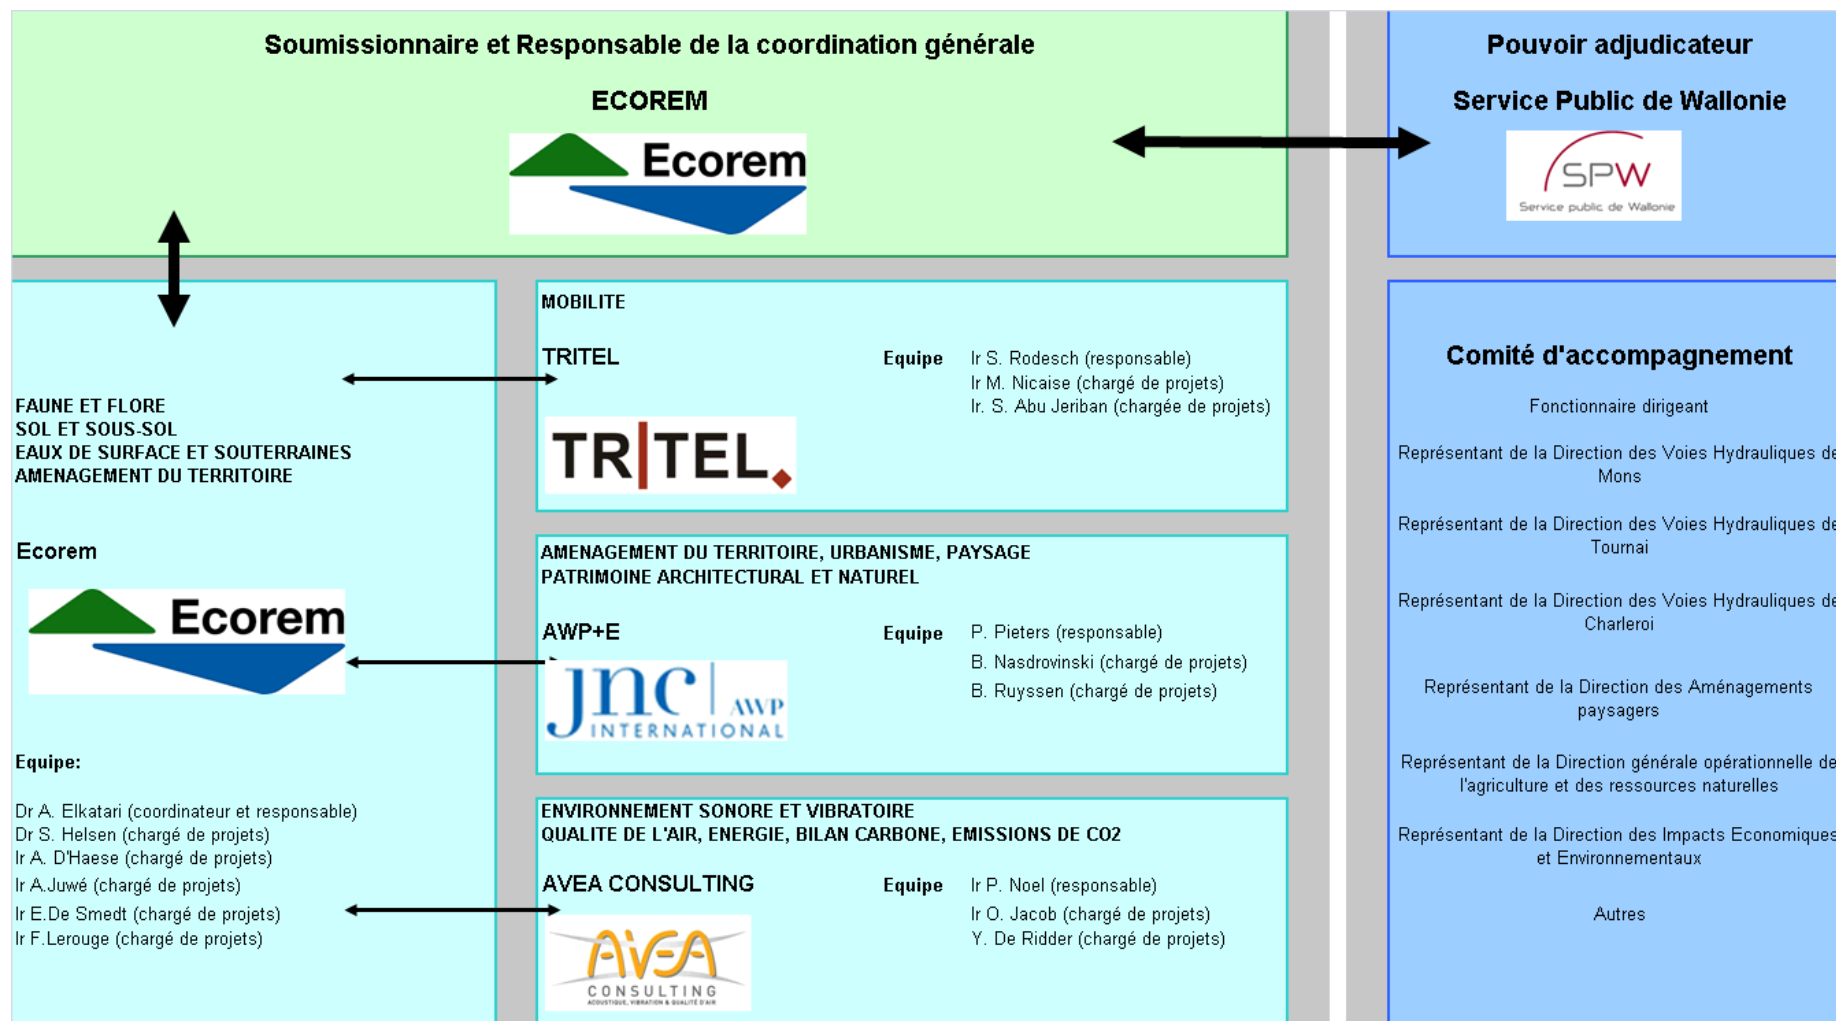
Soumissionnaire et Responsable de la coordination générale

ECOREM

Ecorem

Pouvoir adjudicateur

Service Public de Wallonie

SPW
Service public de Wallonie

FAUNE ET FLORE
SOL ET SOUS-SOL
EAUX DE SURFACE ET SOUTERRAINES
AMENAGEMENT DU TERRITOIRE

Ecorem

Ecorem

Equipe:

Dr A. Elkatari (coordinateur et responsable)
Dr S. Helsen (chargé de projets)
Ir A. D'Haese (chargé de projets)
Ir A.Juwé (chargé de projets)
Ir E.De Smedt (chargé de projets)
Ir F.Lerouge (chargé de projets)

MOBILITE

TRITEL

Equipe

Ir S. Rodesch (responsable)
Ir M. Nicaise (chargé de projets)
Ir. S. Abu Jeriban (chargée de projets)

TRITEL.

AMENAGEMENT DU TERRITOIRE, URBANISME, PAYSAGE
PATRIMOINE ARCHITECTURAL ET NATUREL

AWP+E

Equipe

P. Pieters (responsable)
B. Nasdrovinski (chargé de projets)
B. Ruyssen (chargé de projets)

JNC AWP INTERNATIONAL

ENVIRONNEMENT SONORE ET VIBRATOIRE
QUALITE DE L'AIR, ENERGIE, BILAN CARBONE, EMISSIONS DE CO2

AVEA CONSULTING

Equipe

Ir P. Noel (responsable)
Ir O. Jacob (chargé de projets)
Y. De Ridder (chargé de projets)

AVEA CONSULTING
ACOUSTIQUE, VIBRATION & QUALITÉ D'AIR

Comité d'accompagnement

Fonctionnaire dirigeant

Représentant de la Direction des Voies Hydrauliques de Mons

Représentant de la Direction des Voies Hydrauliques de Tournai

Représentant de la Direction des Voies Hydrauliques de Charleroi

Représentant de la Direction des Aménagements paysagers

Représentant de la Direction générale opérationnelle de l'agriculture et des ressources naturelles

Représentant de la Direction des Impacts Economiques et Environnementaux

Autres